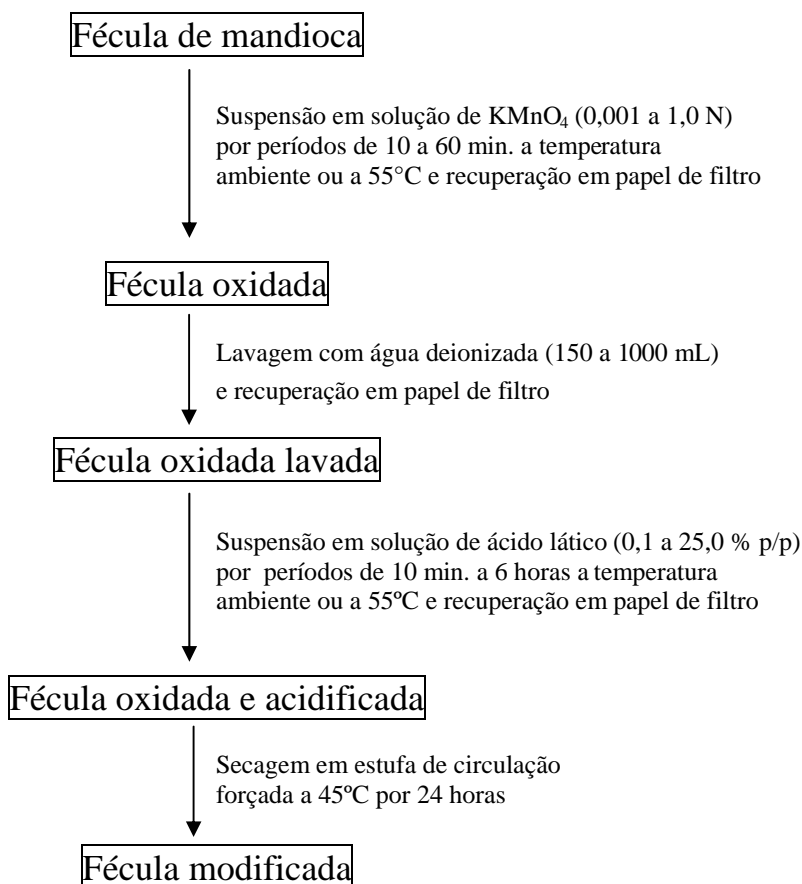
Fécula de mandioca

Suspensão em solução de $KMnO_4$ (0,001 a 1,0 N) por períodos de 10 a 60 min. a temperatura ambiente ou a 55°C e recuperação em papel de filtro

Fécula oxidada

Lavagem com água deionizada (150 a 1000 mL) e recuperação em papel de filtro

Fécula oxidada lavada

Suspensão em solução de ácido lático (0,1 a 25,0 % p/p) por períodos de 10 min. a 6 horas a temperatura ambiente ou a 55ºC e recuperação em papel de filtro

Fécula oxidada e acidificada

Secagem em estufa de circulação forçada a 45ºC por 24 horas

Fécula modificada